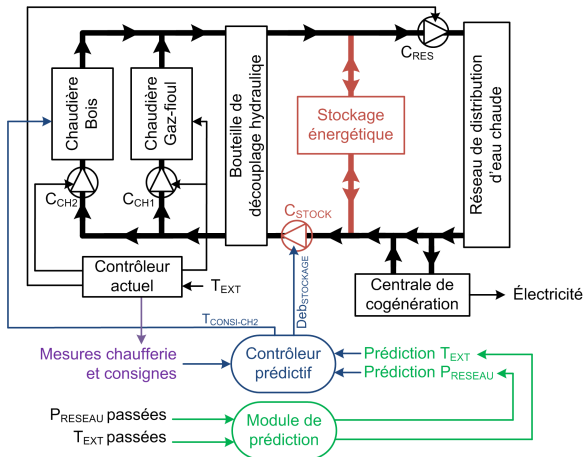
C$_{RES}$

Chaudière Bois

Chaudière Gaz-fioul

Bouteille de découplage hydraulique

Stockage énergétique

Réseau de distribution d'eau chaude

C$_{CH2}$

C$_{CH1}$

C$_{STOCK}$

Contrôleur actuel

T$_{EXT}$

Centrale de cogénération

Électricité

T$_{CONSI-CH2}$

Deb$_{STOCKAGE}$

Mesures chaufferie et consignes

Contrôleur prédictif

Prédiction T$_{EXT}$

Prédiction P$_{RESEAU}$

P$_{RESEAU}$ passées

T$_{EXT}$ passées

Module de prédiction